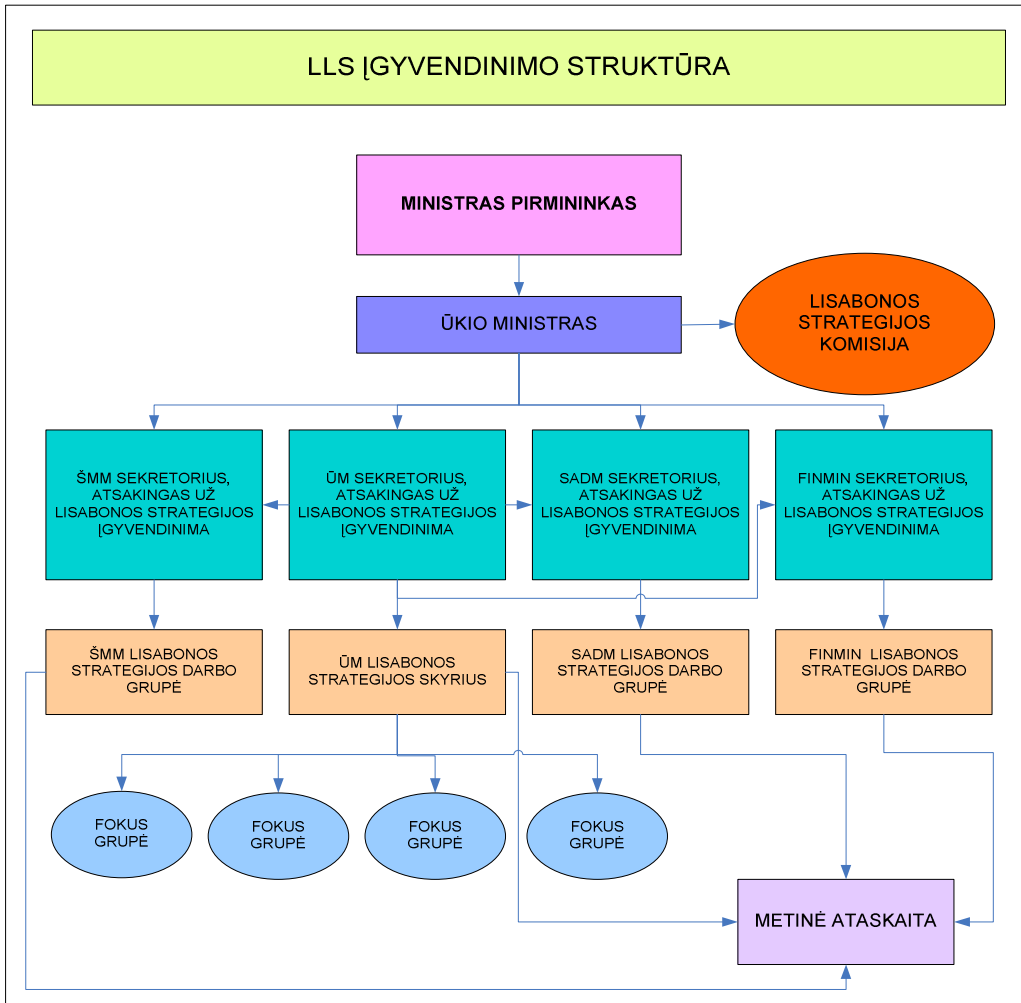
LLS ĮGYVENDINIMO STRUKTŪRA

MINISTRAS PIRMININKAS

ŪKIO MINISTRAS

LISABONOS STRATEGIJOS KOMISIJA

ŠMM SEKRETORIUS, ATSAKINGAS UŽ LISABONOS STRATEGIJOS ĮGYVENDINIMA

ŪM SEKRETORIUS, ATSAKINGAS UŽ LISABONOS STRATEGIJOS ĮGYVENDINIMA

SADM SEKRETORIUS, ATSAKINGAS UŽ LISABONOS STRATEGIJOS ĮGYVENDINIMA

FINMIN SEKRETORIUS, ATSAKINGAS UŽ LISABONOS STRATEGIJOS ĮGYVENDINIMA

ŠMM LISABONOS STRATEGIJOS DARBO GRUPĖ

ŪM LISABONOS STRATEGIJOS SKYRIUS

SADM LISABONOS STRATEGIJOS DARBO GRUPĖ

FINMIN LISABONOS STRATEGIJOS DARBO GRUPĖ

FOKUS GRUPĖ

FOKUS GRUPĖ

FOKUS GRUPĖ

FOKUS GRUPĖ

METINĖ ATASKAITA